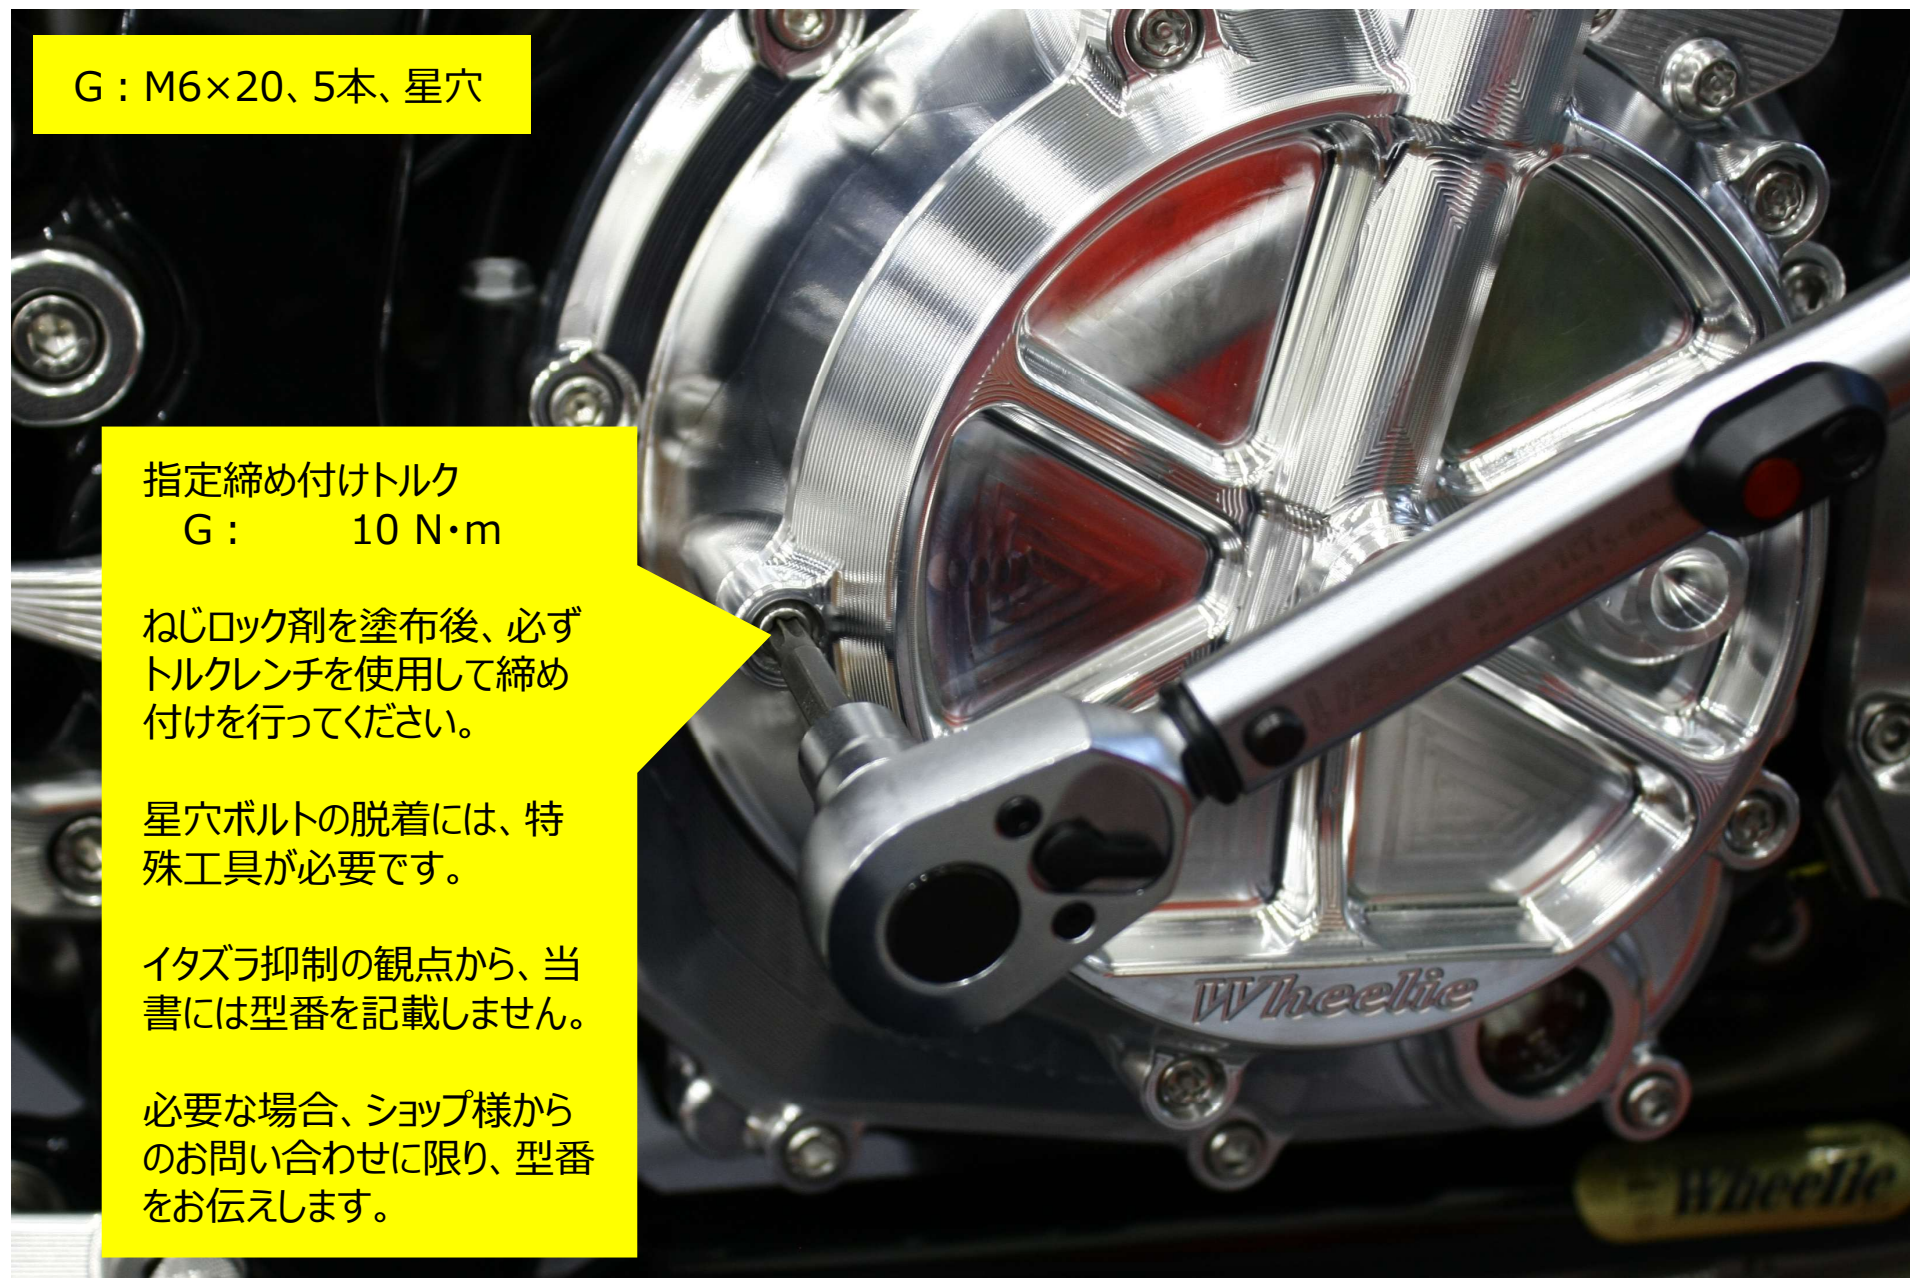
G：M6×20、5本、星穴

指定締め付けトルク
G：　　10 N·m

ねじロック剤を塗布後、必ずトルクレンチを使用して締め付けを行ってください。

星穴ボルトの脱着には、特殊工具が必要です。

イタズラ抑制の観点から、当書には型番を記載しません。

必要な場合、ショップ様からのお問い合わせに限り、型番をお伝えします。

Wheelie

Wheelie